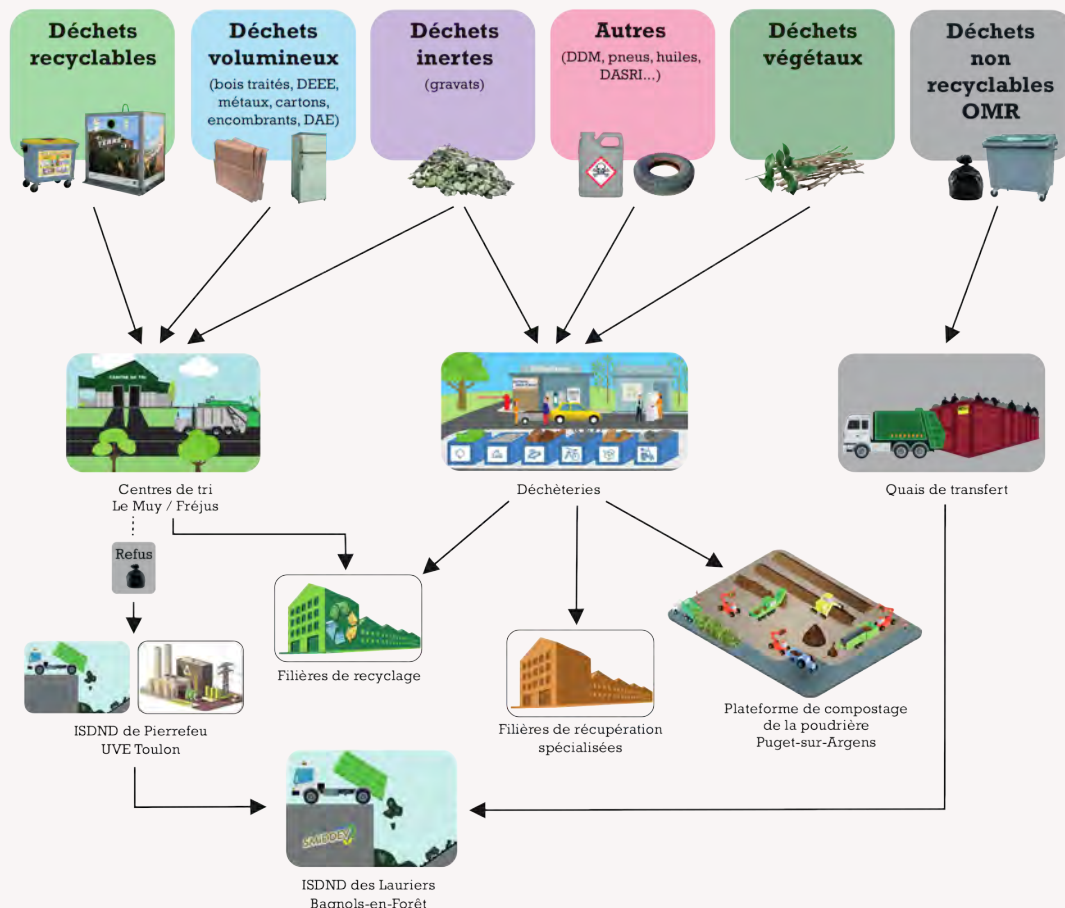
Déchets recyclables

Déchets volumineux
(bois traités, DEEE, métaux, cartons, encombrants, DAE)

Déchets inertes
(gravats)

Autres
(DDM, pneus, huiles, DASRI...)

Déchets végétaux

Déchets non recyclables OMR

CENTRE DE TRI

Centres de tri
Le Muy / Fréjus

Déchèteries

Quais de transfert

Refus

Filières de recyclage

Filières de récupération spécialisées

Plateforme de compostage de la poudrière
Puget-sur-Argens

ISDND de Pierrefeu
UVE Toulon

SMIDDEV

ISDND des Lauriers
Bagnols-en-Forêt